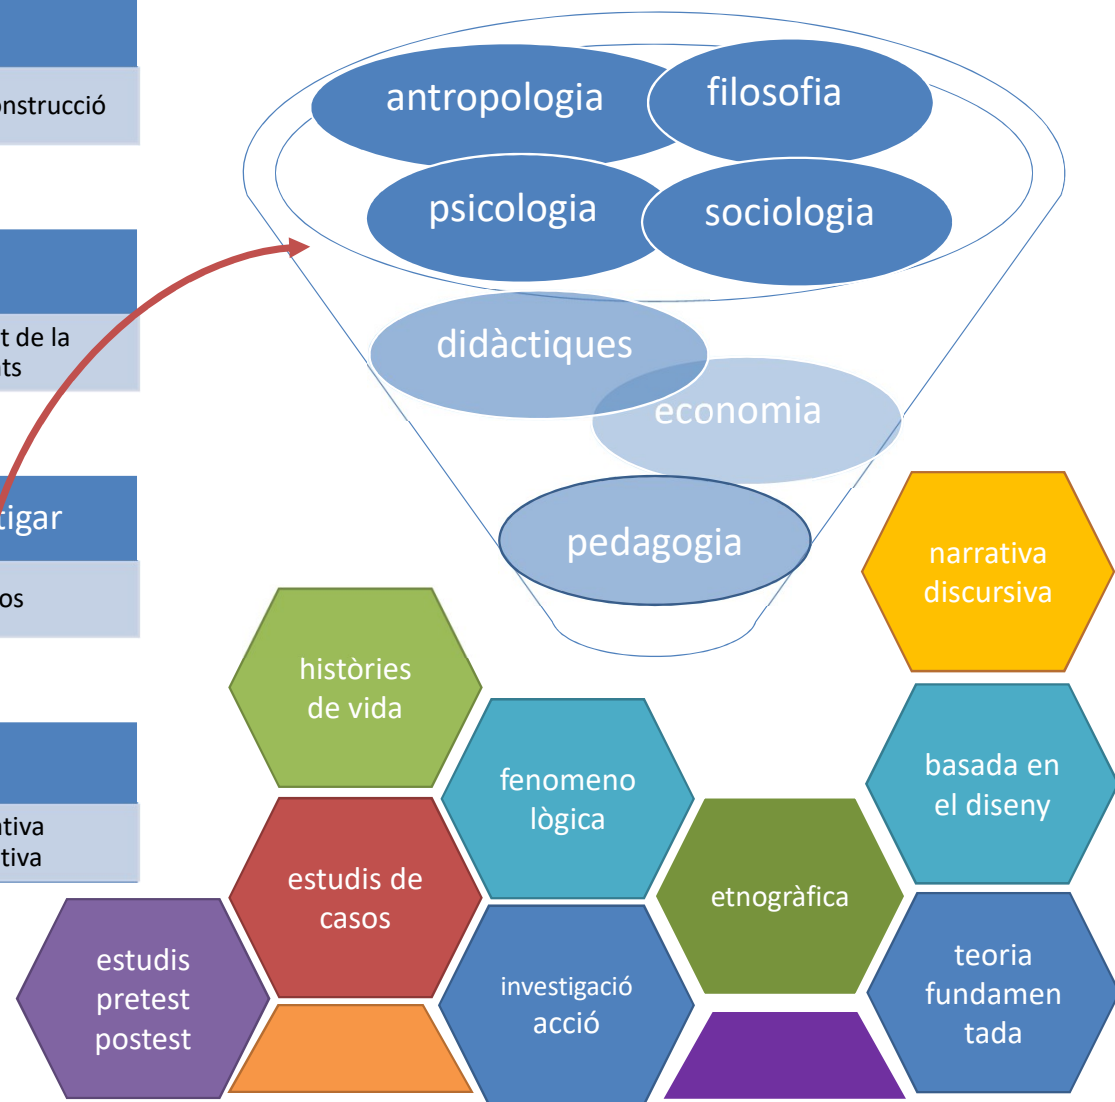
nstrucció

t de la
ts

tigar

os

tiva
tiva

antropologia

filosofia

psicologia

sociologia

didàctiques

economia

pedagogia

narrativa discursiva

històries de vida

fenomeno lògica

basada en el diseny

estudis de casos

etnogràfica

estudis pretest postest

investigació acció

teoria fundamen tada